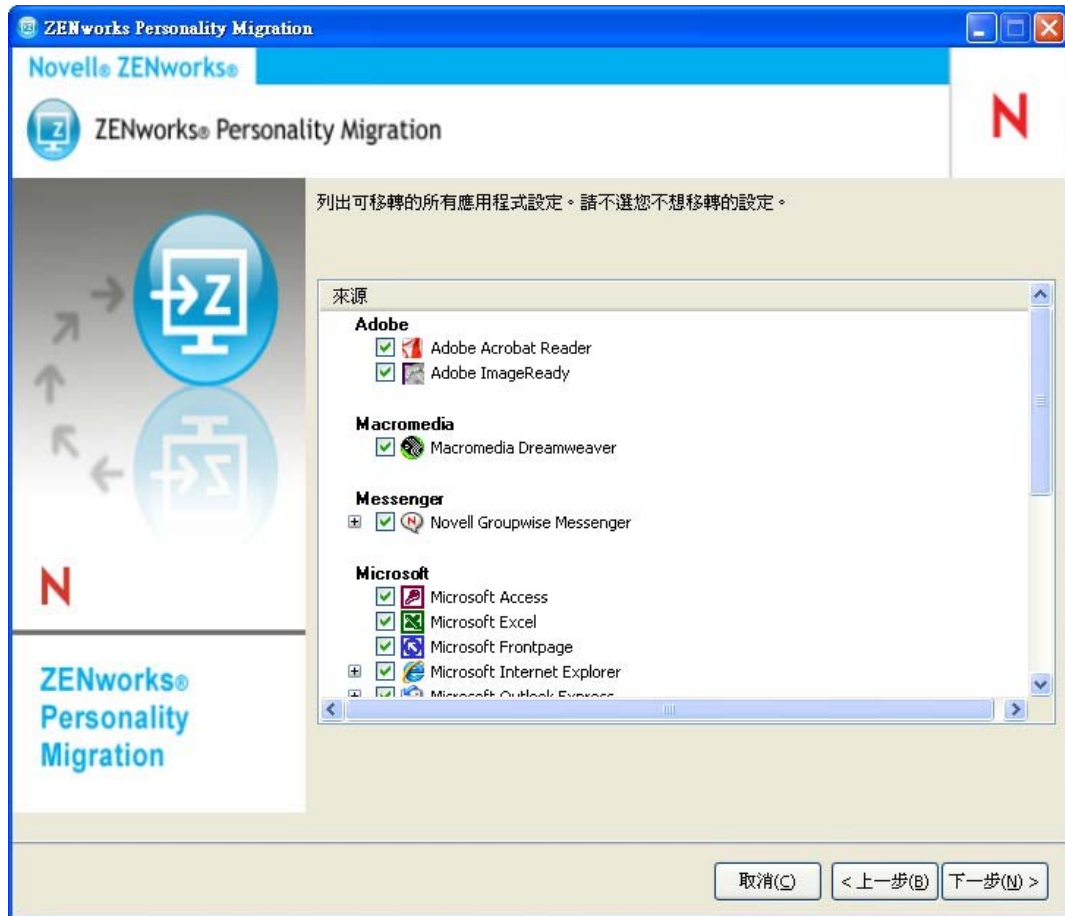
ZENworks Personality Migration

Novell® ZENworks®

ZENworks® Personality Migration

N

列出可移轉的所有應用程式設定。請不選您不想移轉的設定。

來源

Adobe
Adobe Acrobat Reader
Adobe ImageReady

Macromedia
Macromedia Dreamweaver

Messenger
Novell Groupwise Messenger

Microsoft
Microsoft Access
Microsoft Excel
Microsoft Frontpage
Microsoft Internet Explorer
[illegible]

N

ZENworks® Personality Migration

取消(C) <上一步(B) 下一步(N) >